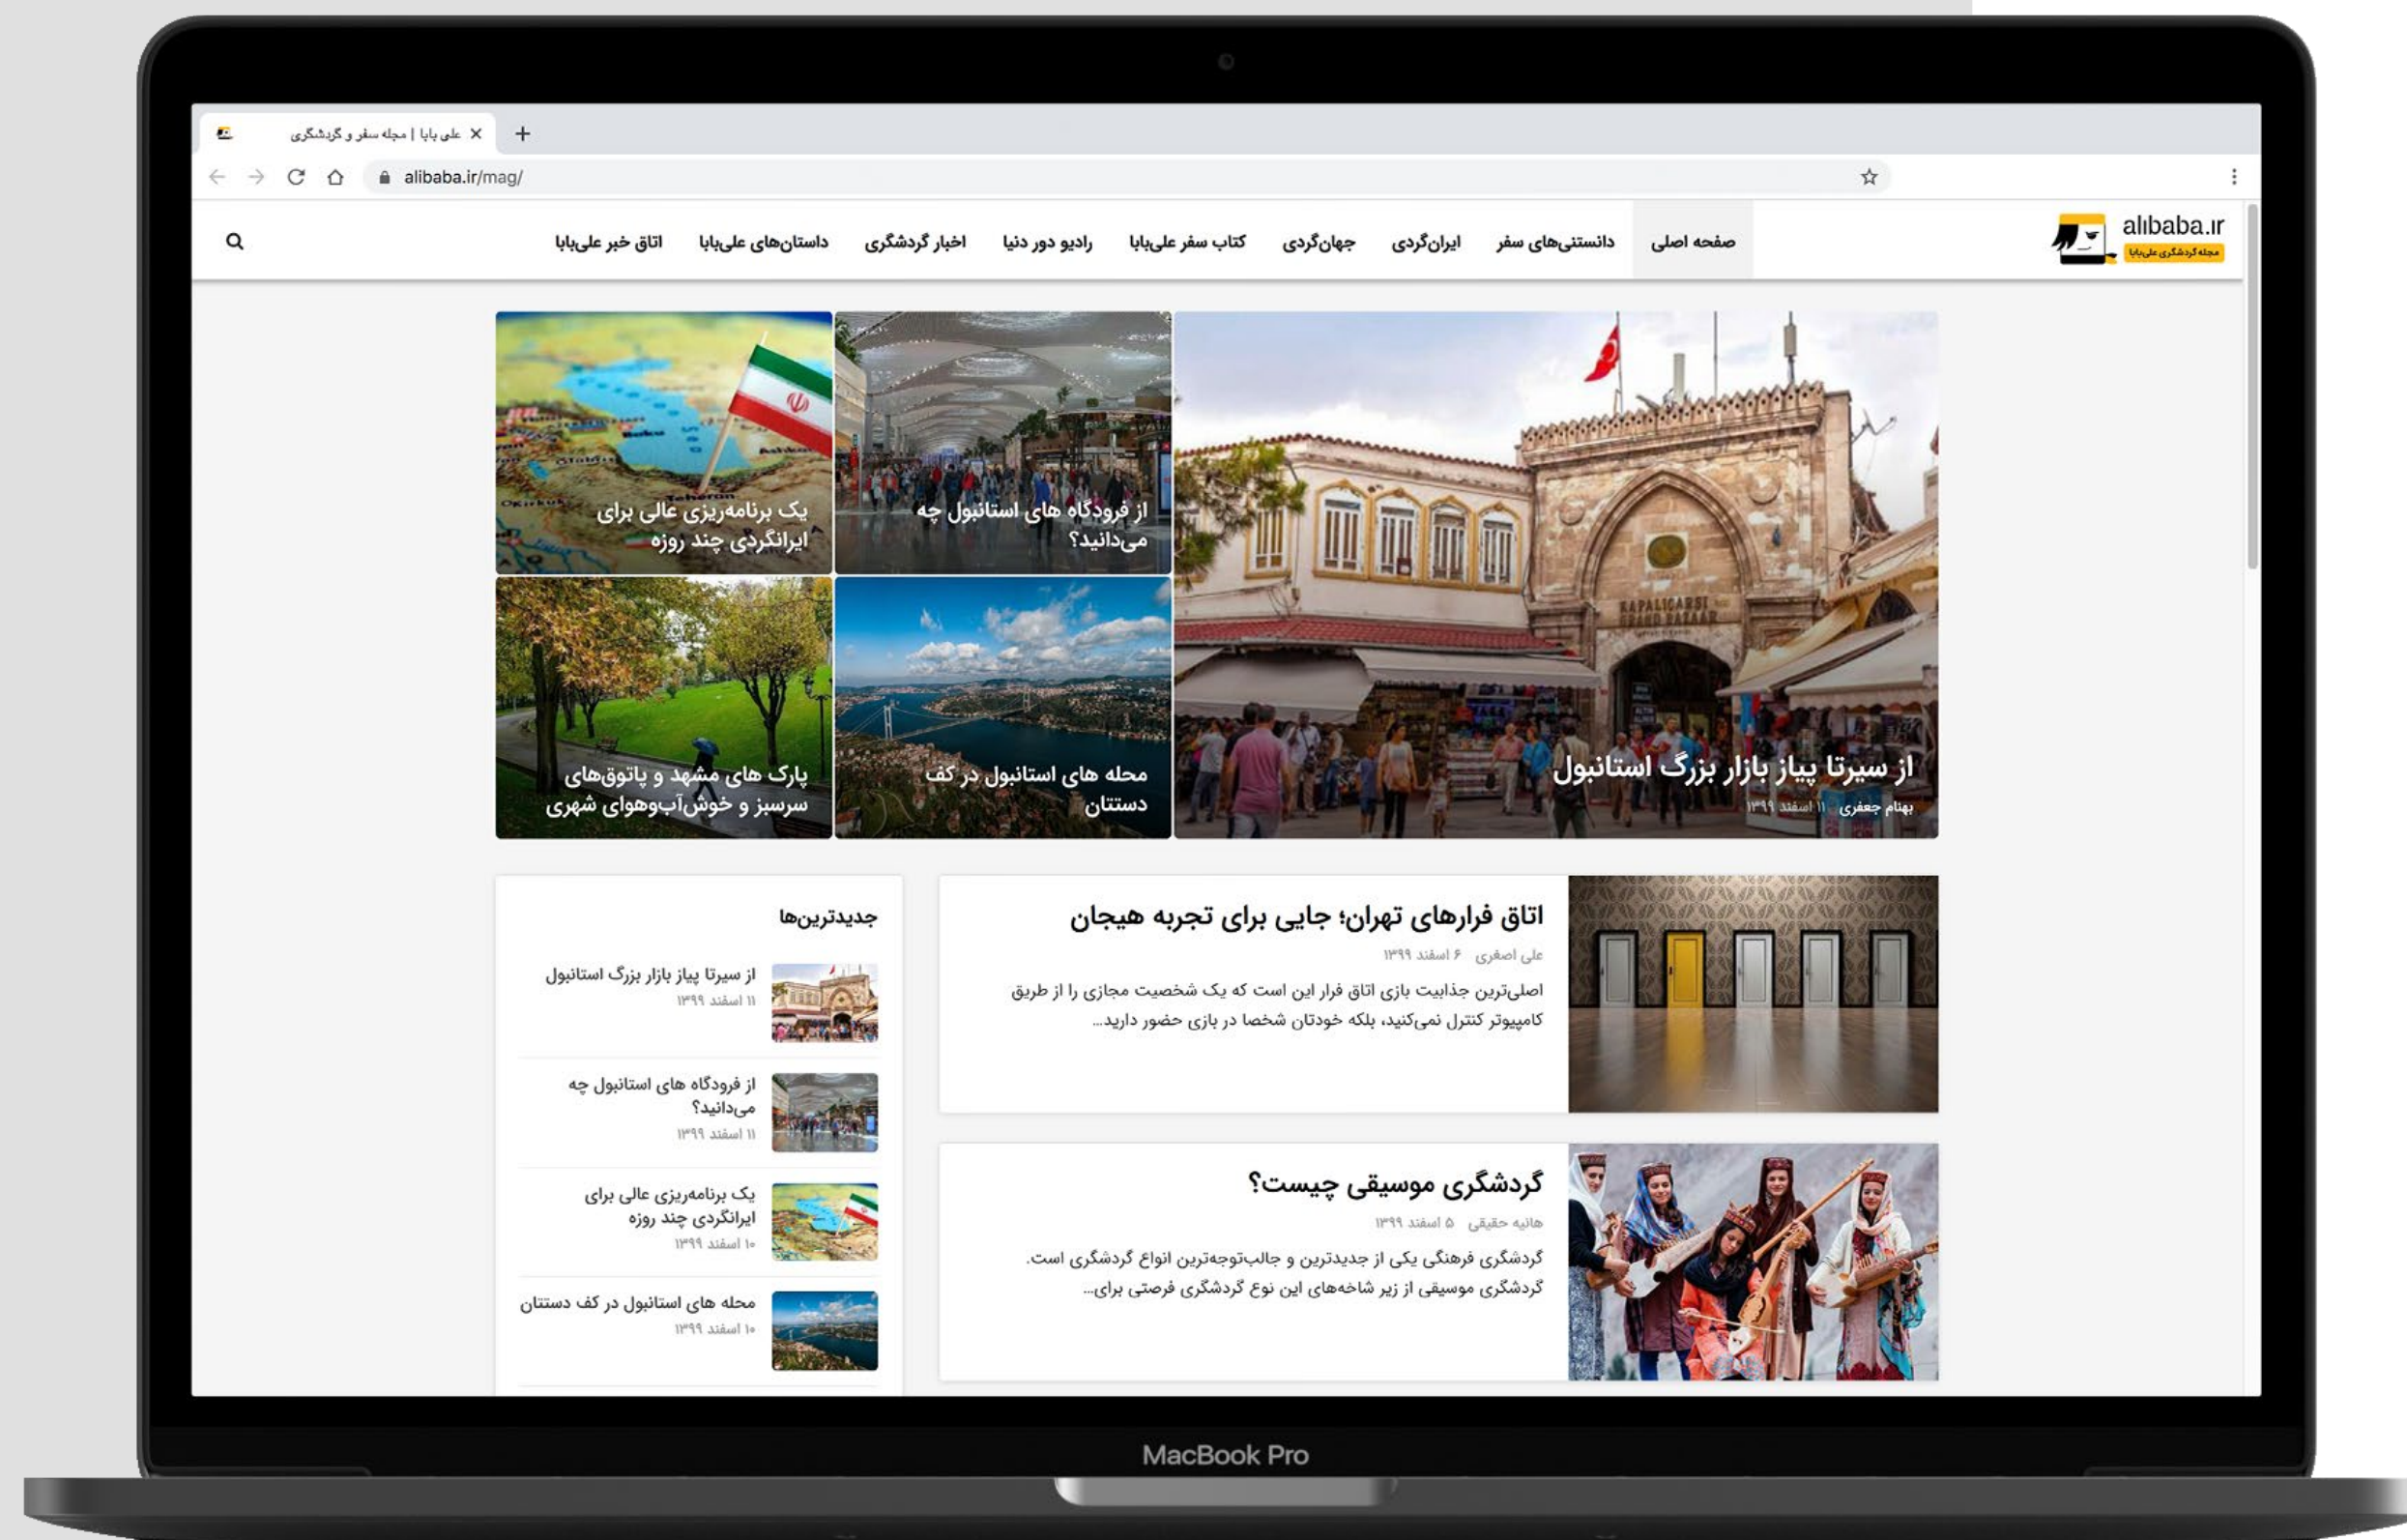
علی بابا | مجله سفر و گردشگری

alibaba.ir/mag/

alibaba.ir
مجله گردشگری علی‌بابا

صفحه اصلی
دانستنی‌های سفر
ایران‌گردی
جهان‌گردی
کتاب سفر علی‌بابا
رادیو دور دنیا
اخبار گردشگری
داستان‌های علی‌بابا
اتاق خبر علی‌بابا

از سیرتا پیاز بازار بزرگ استانبول
بهنام جعفری ۱۱ اسفند ۱۳۹۹

از فرودگاه های استانبول چه می‌دانید؟

یک برنامه‌ریزی عالی برای ایرانگردی چند روزه

محله های استانبول در کف دستتان

پارک های مشهد و پاتوق‌های سرسبز و خوش‌آب‌وهوای شهری

اتاق فرارهای تهران؛ جایی برای تجربه هیجان
علی اصغری ۶ اسفند ۱۳۹۹
اصلی‌ترین جذابیت بازی اتاق فرار این است که یک شخصیت مجازی را از طریق کامپیوتر کنترل نمی‌کنید، بلکه خودتان شخصا در بازی حضور دارید...

گردشگری موسیقی چیست؟
هانیه حقیقی ۵ اسفند ۱۳۹۹
گردشگری فرهنگی یکی از جدیدترین و جالب‌توجه‌ترین انواع گردشگری است. گردشگری موسیقی از زیر شاخه‌های این نوع گردشگری فرصتی برای...

جدیدترین‌ها

از سیرتا پیاز بازار بزرگ استانبول
۱۱ اسفند ۱۳۹۹

از فرودگاه های استانبول چه می‌دانید؟
۱۱ اسفند ۱۳۹۹

یک برنامه‌ریزی عالی برای ایرانگردی چند روزه
۱۰ اسفند ۱۳۹۹

محله های استانبول در کف دستتان
۱۰ اسفند ۱۳۹۹

MacBook Pro